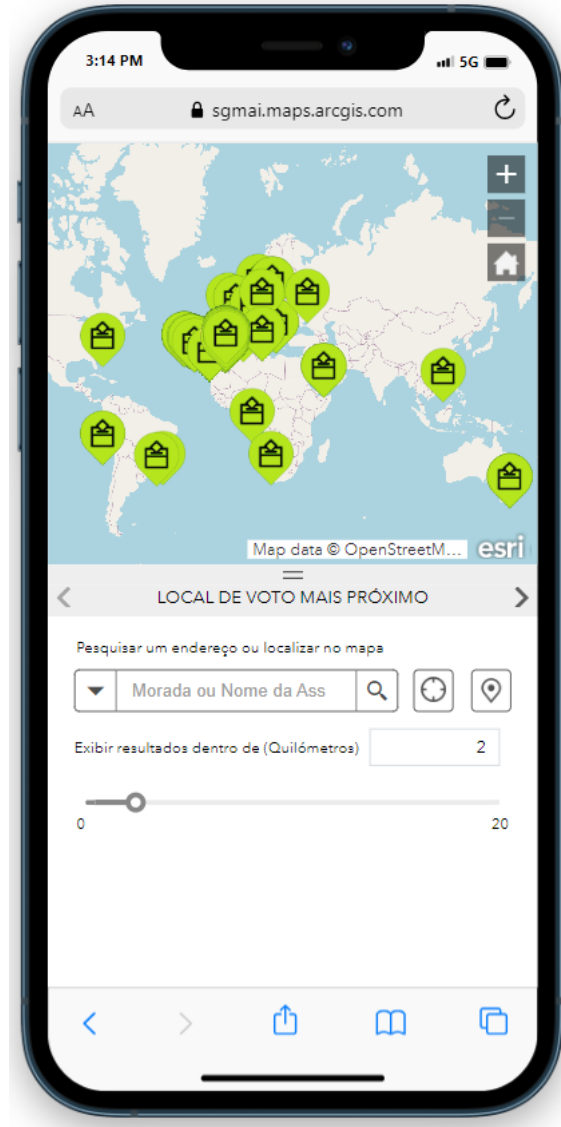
3:14 PM

5G

AA sgmai.maps.arcgis.com

+

−

Map data © OpenStreetM...

esri

LOCAL DE VOTO MAIS PRÓXIMO

Pesquisar um endereço ou localizar no mapa

Morada ou Nome da Ass

Exibir resultados dentro de (Quilómetros)

2

0

20